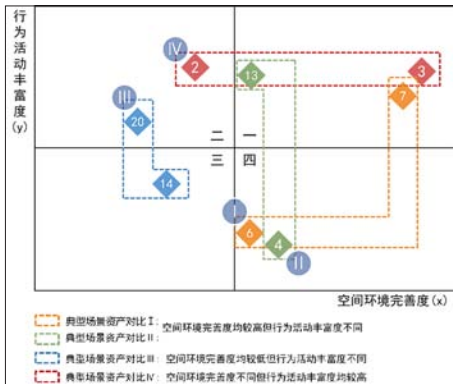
行为活动丰富度(y)

Ⅳ
2
13
3
7
Ⅲ
20
二
一
三
四
14
Ⅰ
6
4
Ⅱ

空间环境完善度(x)

典型场景资产对比Ⅰ: 空间环境完善度均较高但行为活动丰富度不同
典型场景资产对比Ⅱ:
典型场景资产对比Ⅲ: 空间环境完善度均较低但行为活动丰富度不同
典型场景资产对比Ⅳ: 空间环境完善度不同但行为活动丰富度均较高